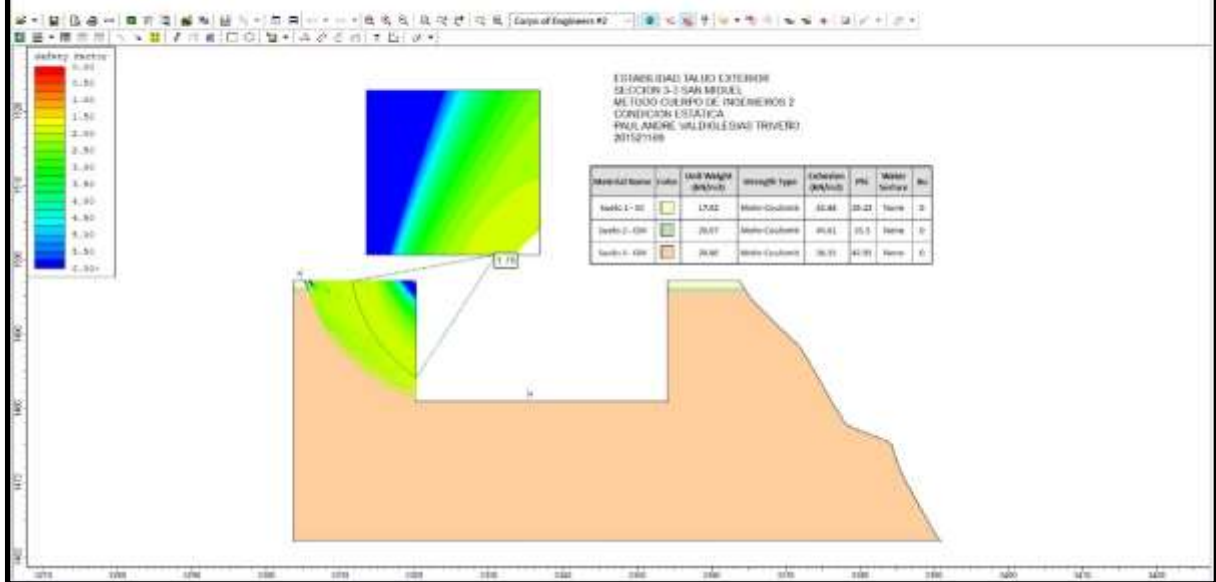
Corps of Engineers #2

safety factor
0.00
0.50
1.00
1.50
2.00
2.50
3.00
3.50
4.00
4.50
5.00
5.50
6.00+

ESTABILIDAD TALUD EXTERIOR
SECCION 3-3 SAN MIGUEL
METODO CUERPO DE INGENIEROS 2
CONDICION ESTATICA
PAUL ANDRE VALDIGLESIAS TRIVEÑO
201521169

| Material Name | Color | Unit Weight (kN/m3) | Strength Type | Cohesion (kN/m2) | Phi | Water Surface | Ru |
|---|---|---|---|---|---|---|---|
| Suelo 1 - SC | | 17.62 | Mohr-Coulomb | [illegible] | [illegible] | None | 0 |
| Suelo 2 - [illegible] | | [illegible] | Mohr-Coulomb | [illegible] | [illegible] | None | 0 |
| Suelo 3 - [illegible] | | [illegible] | Mohr-Coulomb | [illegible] | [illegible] | None | 0 |

1.75